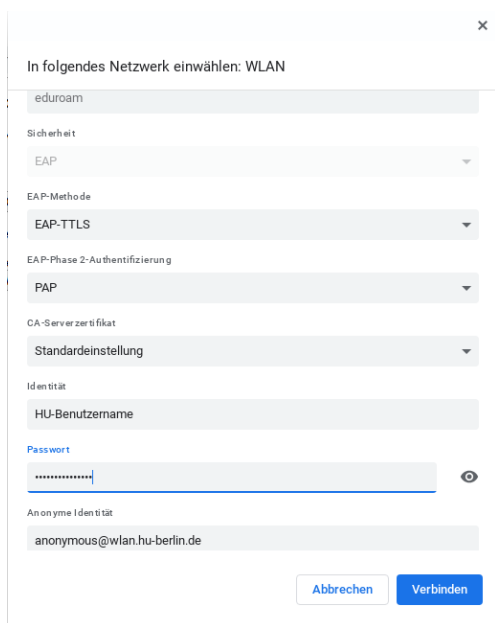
×

In folgendes Netzwerk einwählen: WLAN

eduroam

Sicherheit

EAP

EAP-Methode

EAP-TTLS

EAP-Phase 2-Authentifizierung

PAP

CA-Serverzertifikat

Standardeinstellung

Identität

HU-Benutzername

Passwort

•••••••••••••••

Anonyme Identität

anonymous@wlan.hu-berlin.de

Abbrechen

Verbinden